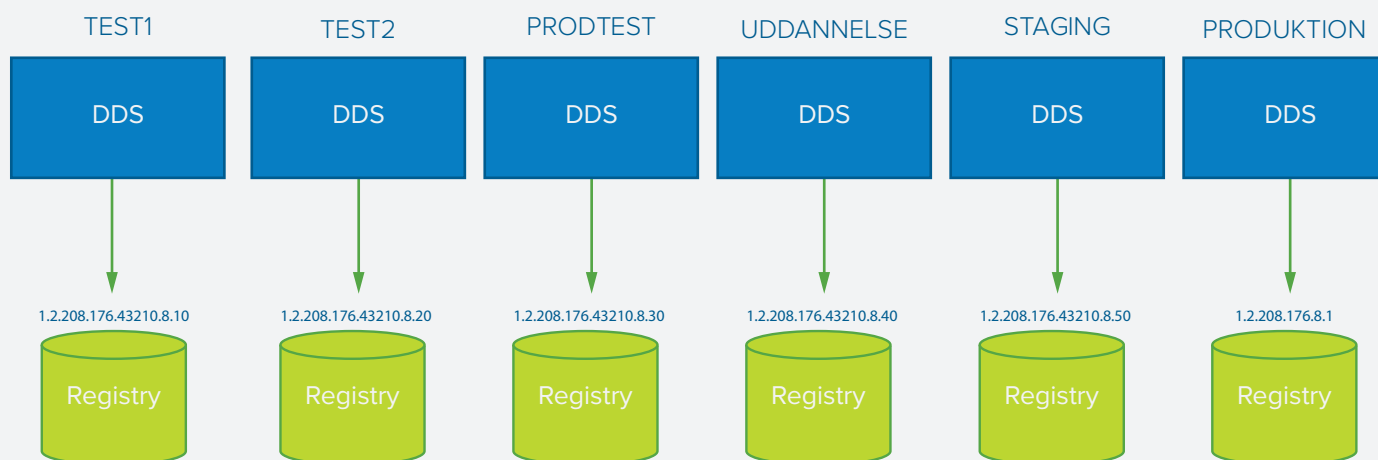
TEST1

DDS

1.2.208.176.43210.8.10

Registry

TEST2

DDS

1.2.208.176.43210.8.20

Registry

PRODTEST

DDS

1.2.208.176.43210.8.30

Registry

UDDANNELSE

DDS

1.2.208.176.43210.8.40

Registry

STAGING

DDS

1.2.208.176.43210.8.50

Registry

PRODUKTION

DDS

1.2.208.176.8.1

Registry